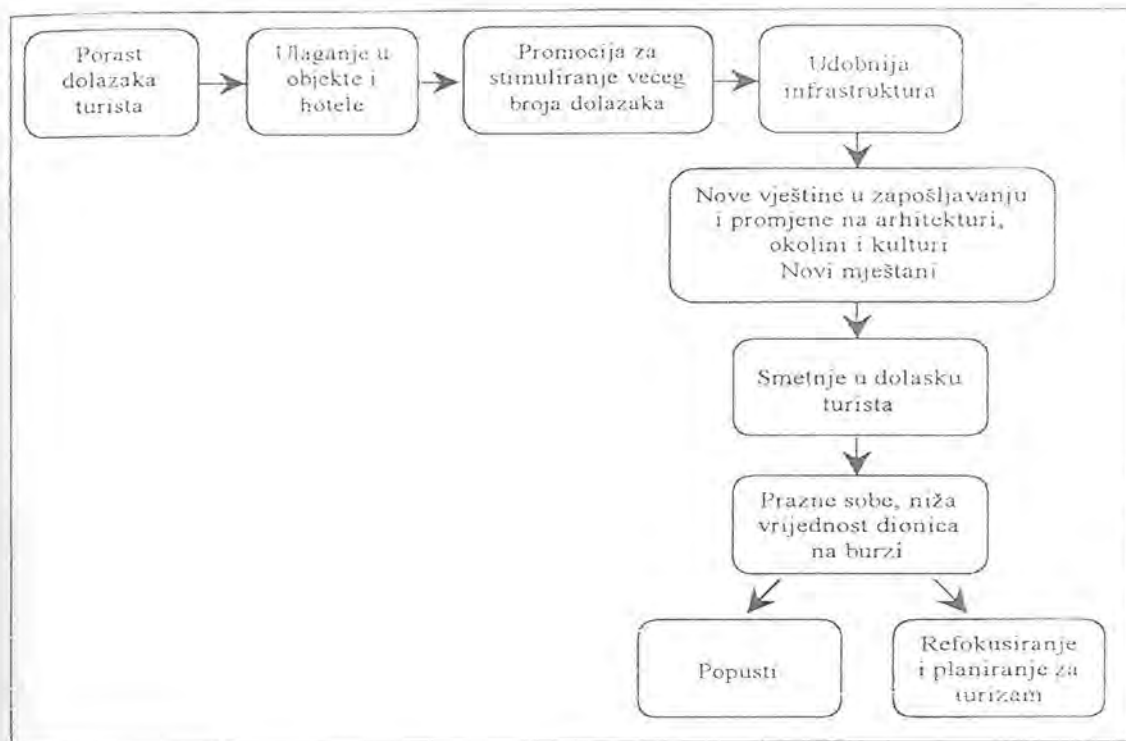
Porast dolazaka turista

Ulaganje u objekte i hotele

Promocija za stimuliranje većeg broja dolazaka

Udobnija infrastruktura

Nove vještine u zapošljavanju i promjene na arhitekturi, okolini i kulturi
Novi mještani

Smetnje u dolasku turista

Prazne sobe, niža vrijednost dionica na burzi

Popusti

Refokusiranje i planiranje za turizam